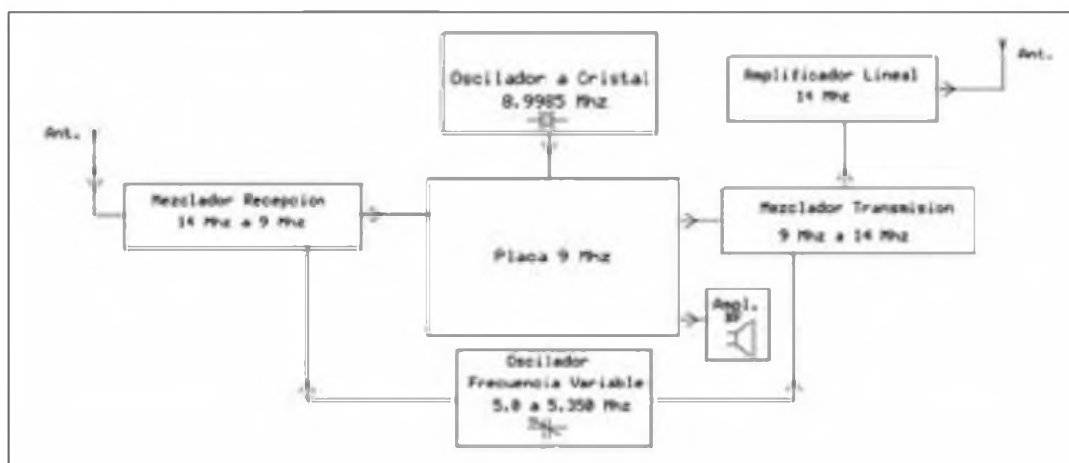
Oscilador a Cristal
8.9985 Mhz

Amplificador Lineal
14 Mhz

Ant.

Ant.

Mezclador Recepcion
14 Mhz a 9 Mhz

Placa 9 Mhz

Mezclador Transmision
9 Mhz a 14 Mhz

Ampl.
BF

Oscilador
Frecuencia Variable
5.0 a 5.350 Mhz